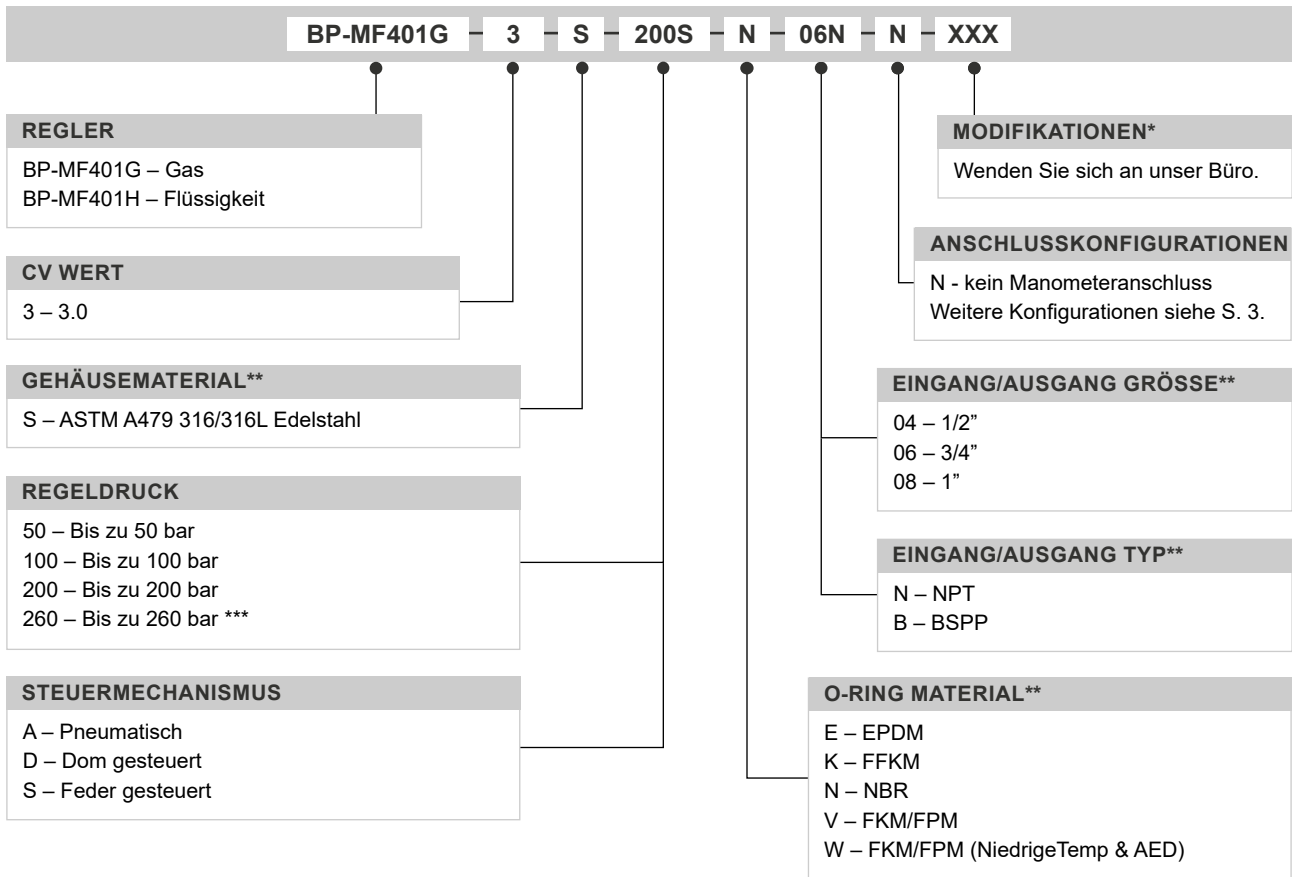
BP-MF401G – 3 – S – 200S – N – 06N – N – XXX

REGLER
BP-MF401G – Gas
BP-MF401H – Flüssigkeit

CV WERT
3 – 3.0

GEHÄUSEMATERIAL**
S – ASTM A479 316/316L Edelstahl

REGELDRUCK
50 – Bis zu 50 bar
100 – Bis zu 100 bar
200 – Bis zu 200 bar
260 – Bis zu 260 bar ***

STEUERMECHANISMUS
A – Pneumatisch
D – Dom gesteuert
S – Feder gesteuert

MODIFIKATIONEN*
Wenden Sie sich an unser Büro.

ANSCHLUSSKONFIGURATIONEN
N - kein Manometeranschluss
Weitere Konfigurationen siehe S. 3.

EINGANG/AUSGANG GRÖSSE**
04 – 1/2"
06 – 3/4"
08 – 1"

EINGANG/AUSGANG TYP**
N – NPT
B – BSPP

O-RING MATERIAL**
E – EPDM
K – FFKM
N – NBR
V – FKM/FPM
W – FKM/FPM (NiedrigeTemp & AED)